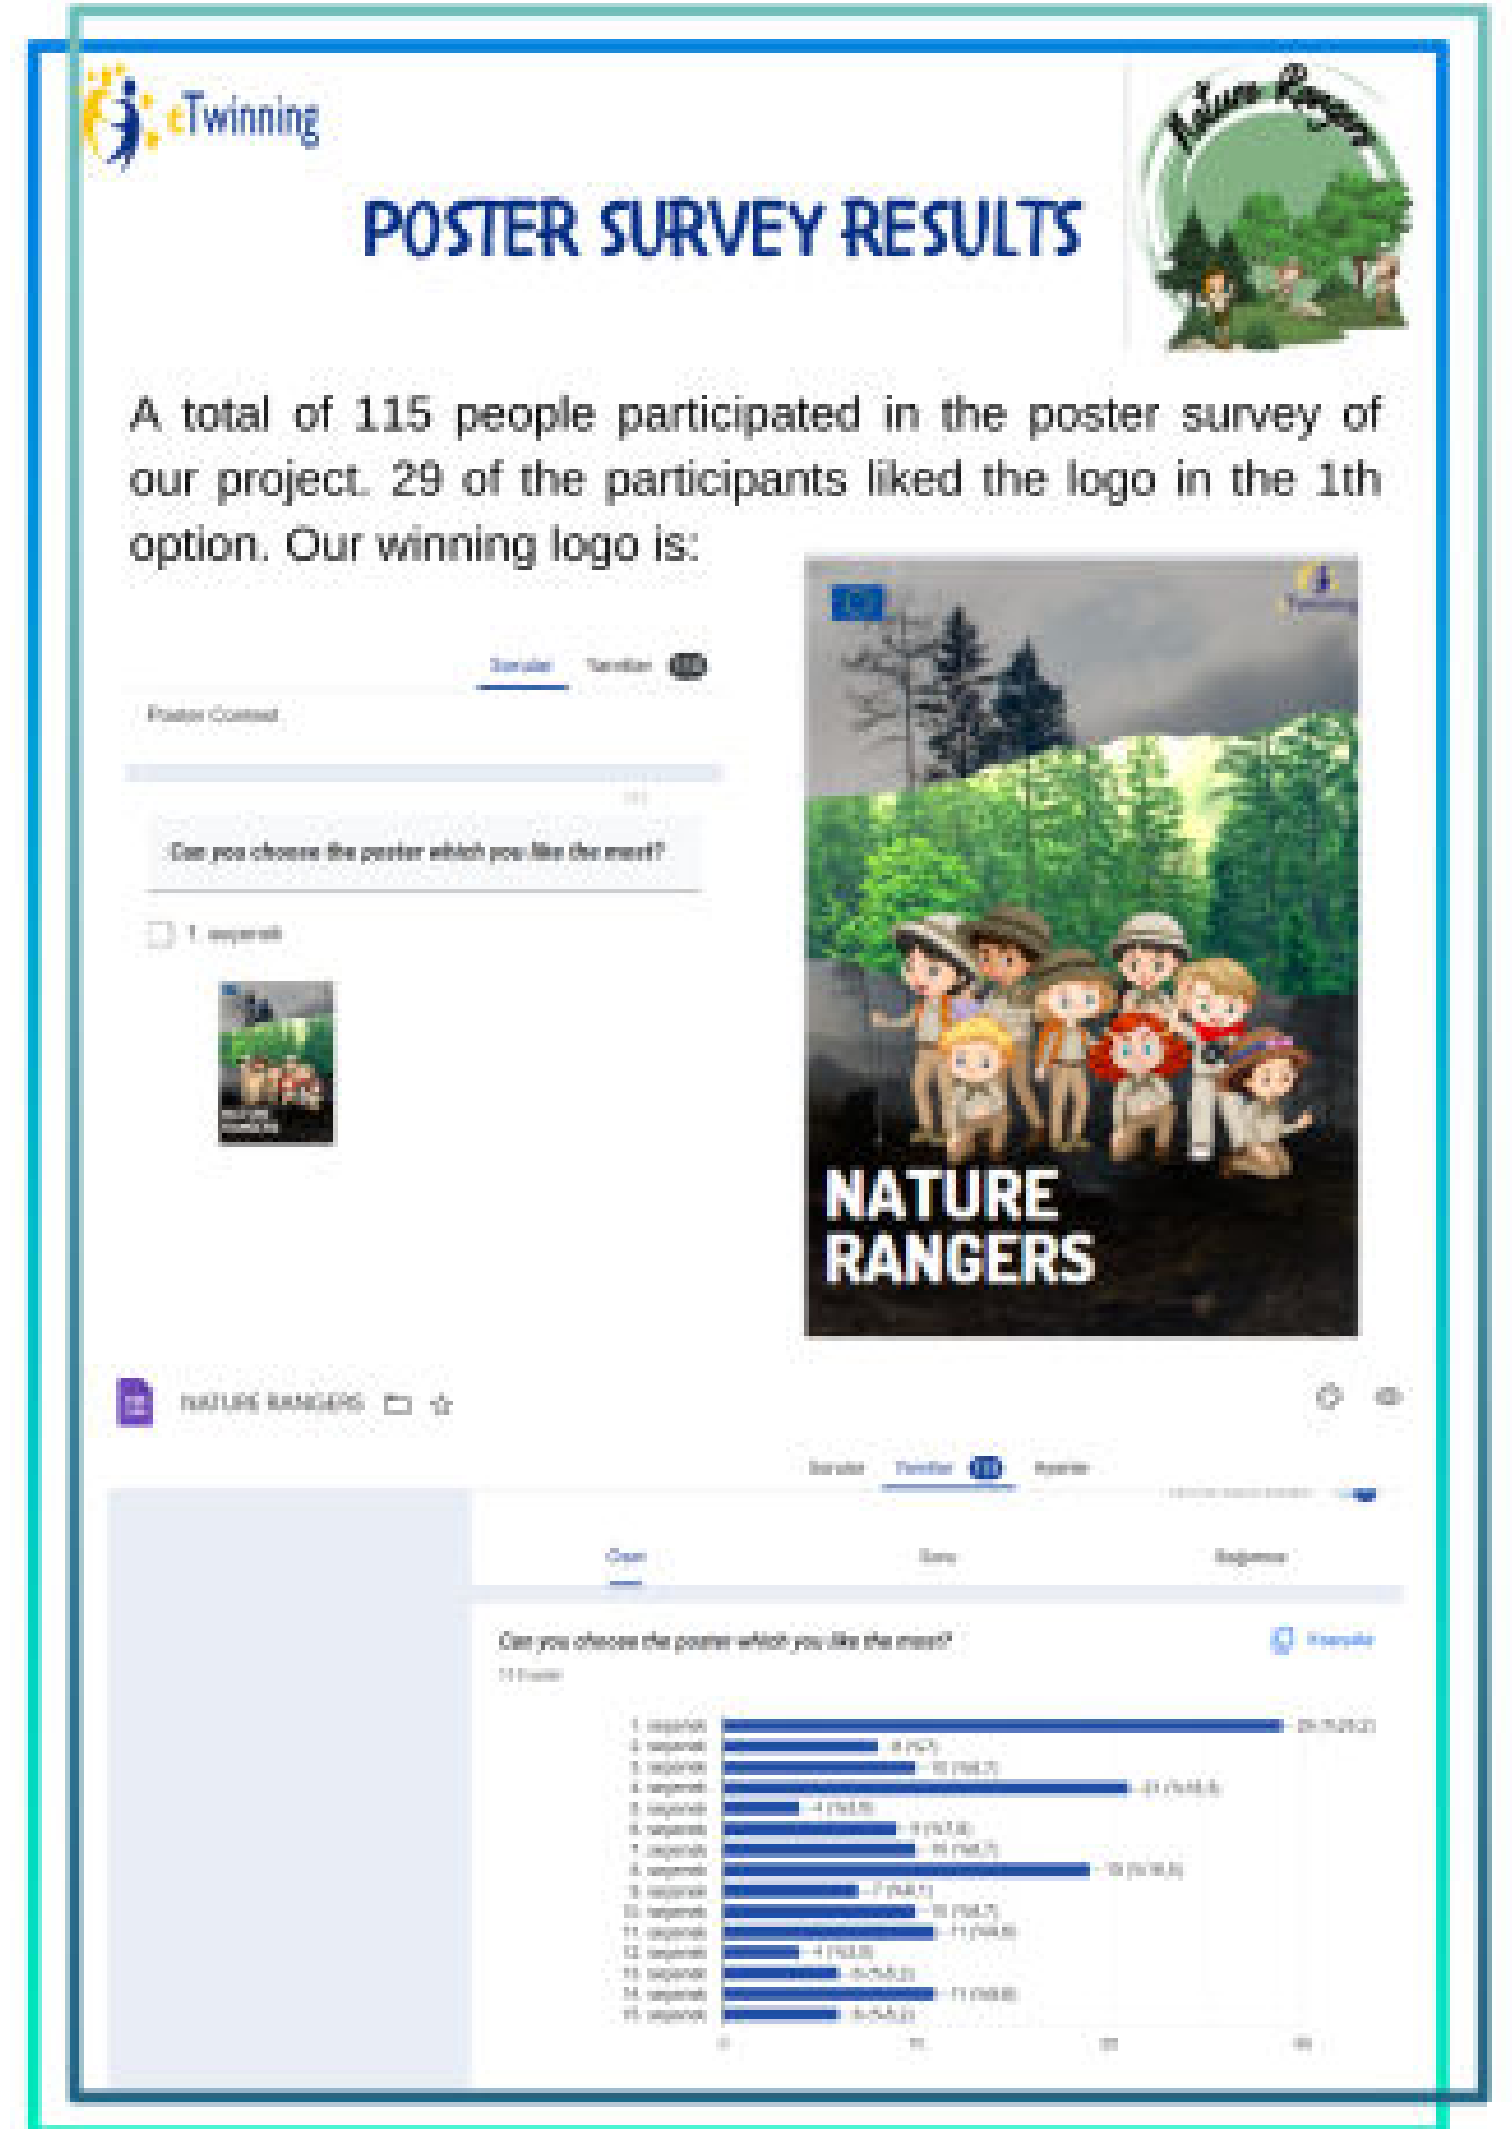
eTwinning

Nature Rangers

POSTER SURVEY RESULTS

A total of 115 people participated in the poster survey of our project. 29 of the participants liked the logo in the 1th option. Our winning logo is:

Sorular Yanıtlar 115

Poster Contest

Can you choose the poster which you like the most?

1. seçenek

NATURE RANGERS

NATURE RANGERS

Sorular Yanıtlar 115 Ayarlar

Özet Soru Bağımsız

Can you choose the poster which you like the most?

115 yanıt

Kopyala

| Seçenek | Yanıt |
|---|---|
| 1. seçenek | 29 (%25,2) |
| 2. seçenek | 8 (%7) |
| 3. seçenek | 10 (%8,7) |
| 4. seçenek | 21 (%18,3) |
| 5. seçenek | 4 (%3,5) |
| 6. seçenek | 9 (%7,8) |
| 7. seçenek | 10 (%8,7) |
| 8. seçenek | 19 (%16,5) |
| 9. seçenek | 7 (%6,1) |
| 10. seçenek | 10 (%8,7) |
| 11. seçenek | 11 (%9,6) |
| 12. seçenek | 4 (%3,5) |
| 13. seçenek | 6 (%5,2) |
| 14. seçenek | 11 (%9,6) |
| 15. seçenek | 6 (%5,2) |

0 10 20 30